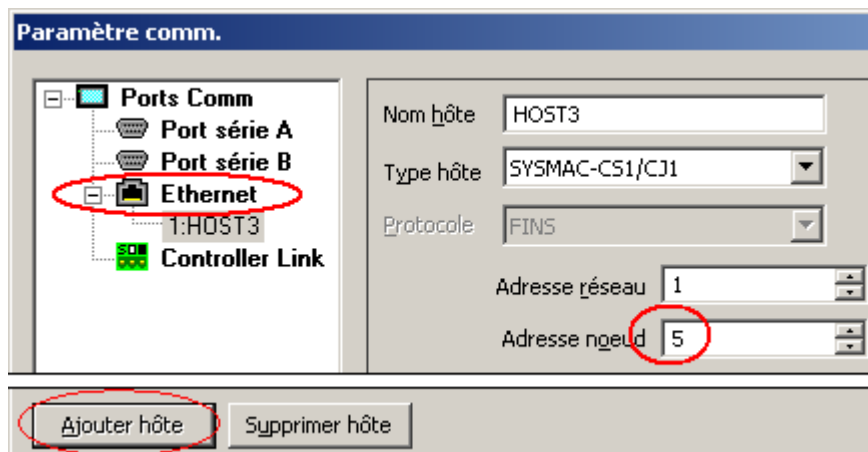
Paramètre comm.

Ports Comm
Port série A
Port série B
Ethernet
1:HOST3
Controller Link

Nom hôte HOST3
Type hôte SYSMAC-CS1/CJ1
Protocole FINS
Adresse réseau 1
Adresse noeud 5

Ajouter hôte
Supprimer hôte